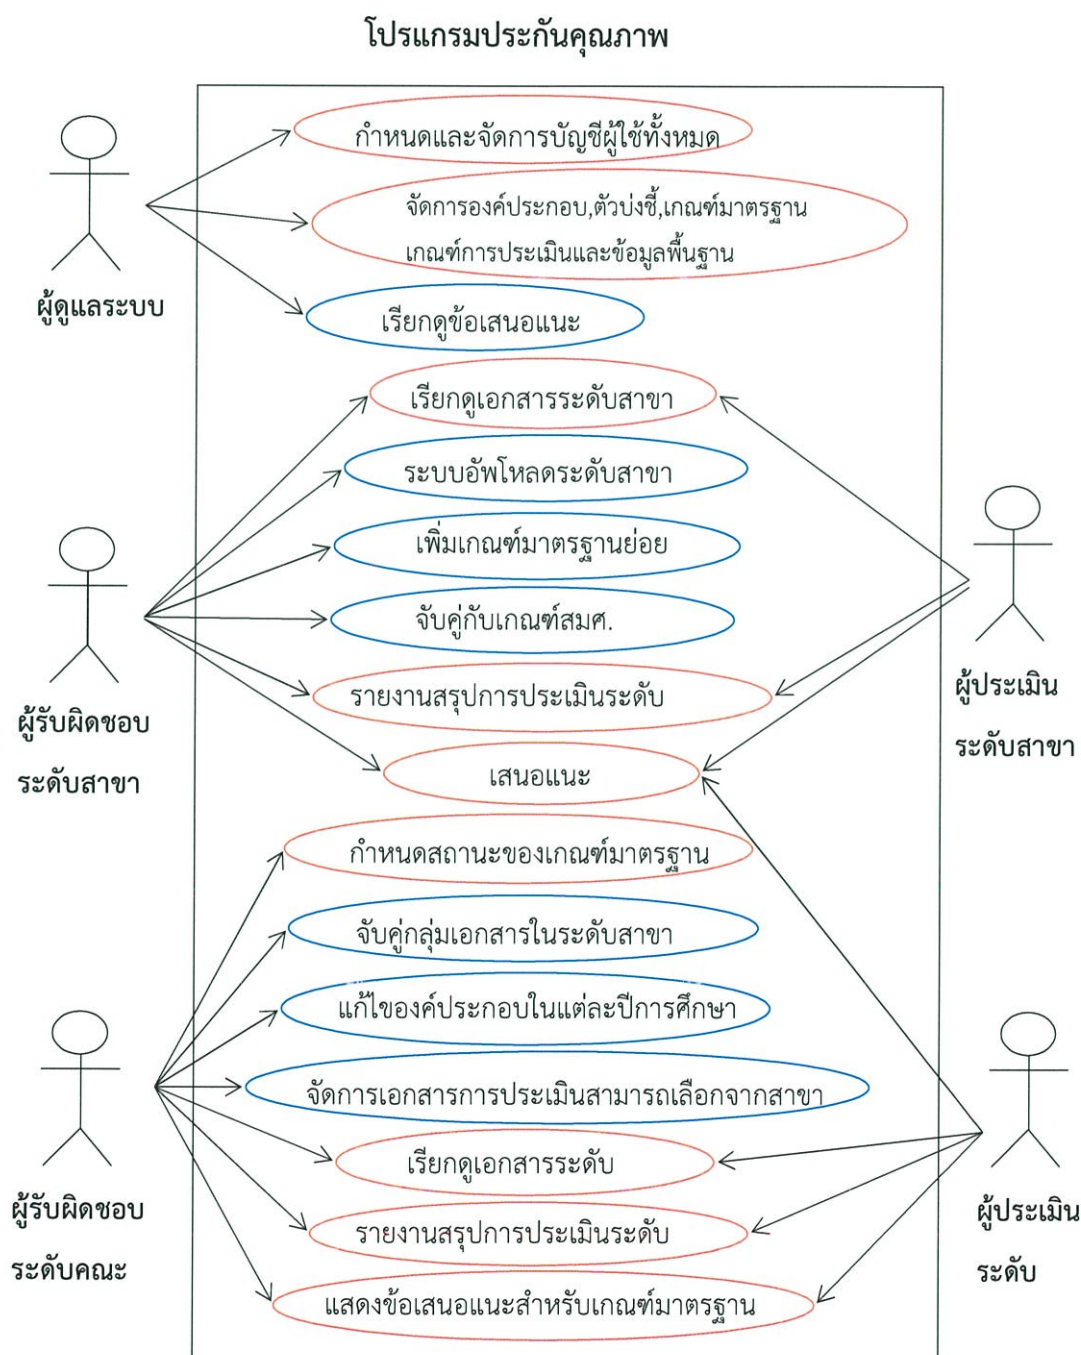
โปรแกรมประกันคุณภาพ

ผู้ดูแลระบบ

กำหนดและจัดการบัญชีผู้ใช้ทั้งหมด

จัดการองค์ประกอบ,ตัวบ่งชี้,เกณฑ์มาตรฐาน เกณฑ์การประเมินและข้อมูลพื้นฐาน

เรียกดูข้อเสนอแนะ

เรียกดูเอกสารระดับสาขา

ระบบอัพโหลดระดับสาขา

เพิ่มเกณฑ์มาตรฐานย่อย

จับคู่กับเกณฑ์สมศ.

รายงานสรุปการประเมินระดับ

เสนอแนะ

ผู้รับผิดชอบ ระดับสาขา

ผู้ประเมิน ระดับสาขา

กำหนดสถานะของเกณฑ์มาตรฐาน

จับคู่กลุ่มเอกสารในระดับสาขา

แก้ไของค์ประกอบในแต่ละปีการศึกษา

จัดการเอกสารการประเมินสามารถเลือกจากสาขา

เรียกดูเอกสารระดับ

รายงานสรุปการประเมินระดับ

แสดงข้อเสนอแนะสำหรับเกณฑ์มาตรฐาน

ผู้รับผิดชอบ ระดับคณะ

ผู้ประเมิน ระดับ